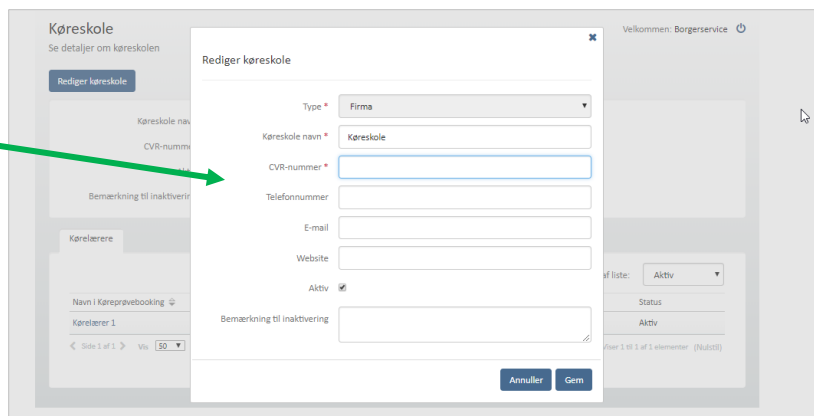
Køreskole
Se detaljer om køreskolen

Velkommen: Borgerservice

Rediger køreskole

Køreskole nav
CVR-numm
Bemærkning til inaktivering

Kørelærere

Navn i Køreprøvebooking
Kørelærer 1

Side 1 of 1 Vis 50

af liste: Aktiv

Status
Aktiv

Viser 1 til 1 af 1 elementer (Nulstil)

Rediger køreskole

Type * Firma
Køreskole navn * Køreskole
CVR-nummer *
Telefonnummer
E-mail
Website
Aktiv
Bemærkning til inaktivering

Annuller Gem